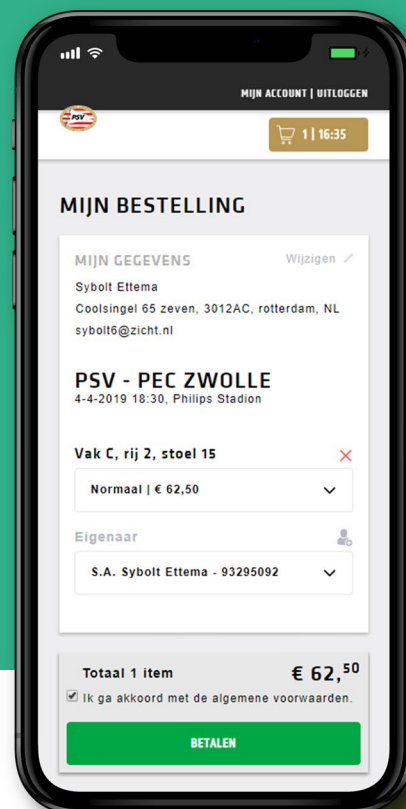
MIJN ACCOUNT | UITLOGGEN

PSV

1 | 16:35

MIJN BESTELLING

MIJN GEGEVENS

Wijzigen

Sybolt Ettema
Coolsingel 65 zeven, 3012AC, rotterdam, NL
sybolt6@zicht.nl

PSV - PEC ZWOLLE
4-4-2019 18:30, Philips Stadion

Vak C, rij 2, stoel 15

Normaal | € 62,50

Eigenaar

S.A. Sybolt Ettema - 93295092

Totaal 1 item

€ 62,$^{50}$

Ik ga akkoord met de algemene voorwaarden.

BETALEN